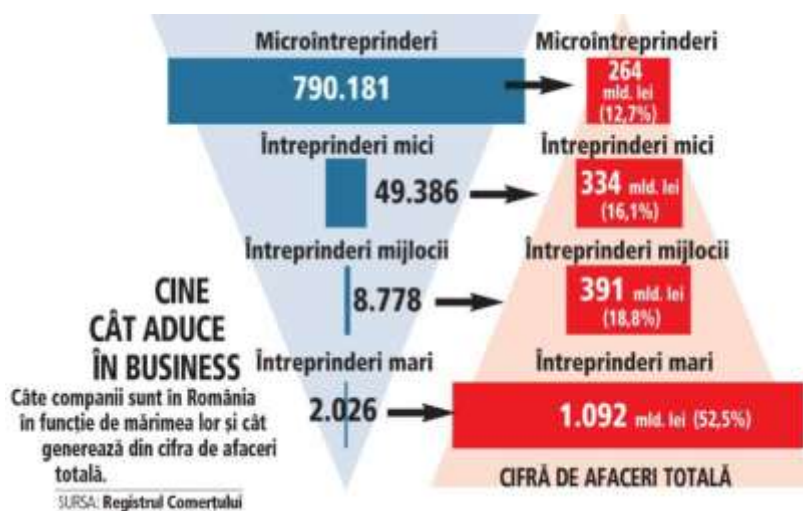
Microîntreprinderi
790.181

Microîntreprinderi
264 mld. lei (12,7%)

Întreprinderi mici
49.386

Întreprinderi mici
334 mld. lei (16,1%)

Întreprinderi mijlocii
8.778

Întreprinderi mijlocii
391 mld. lei (18,8%)

CINE CÂT ADUCE ÎN BUSINESS

Câte companii sunt în România în funcție de mărimea lor și cât generează din cifra de afaceri totală.

SURSA: Registrul Comerțului

Întreprinderi mari
2.026

Întreprinderi mari
1.092 mld. lei (52,5%)

CIFRĂ DE AFACERI TOTALĂ